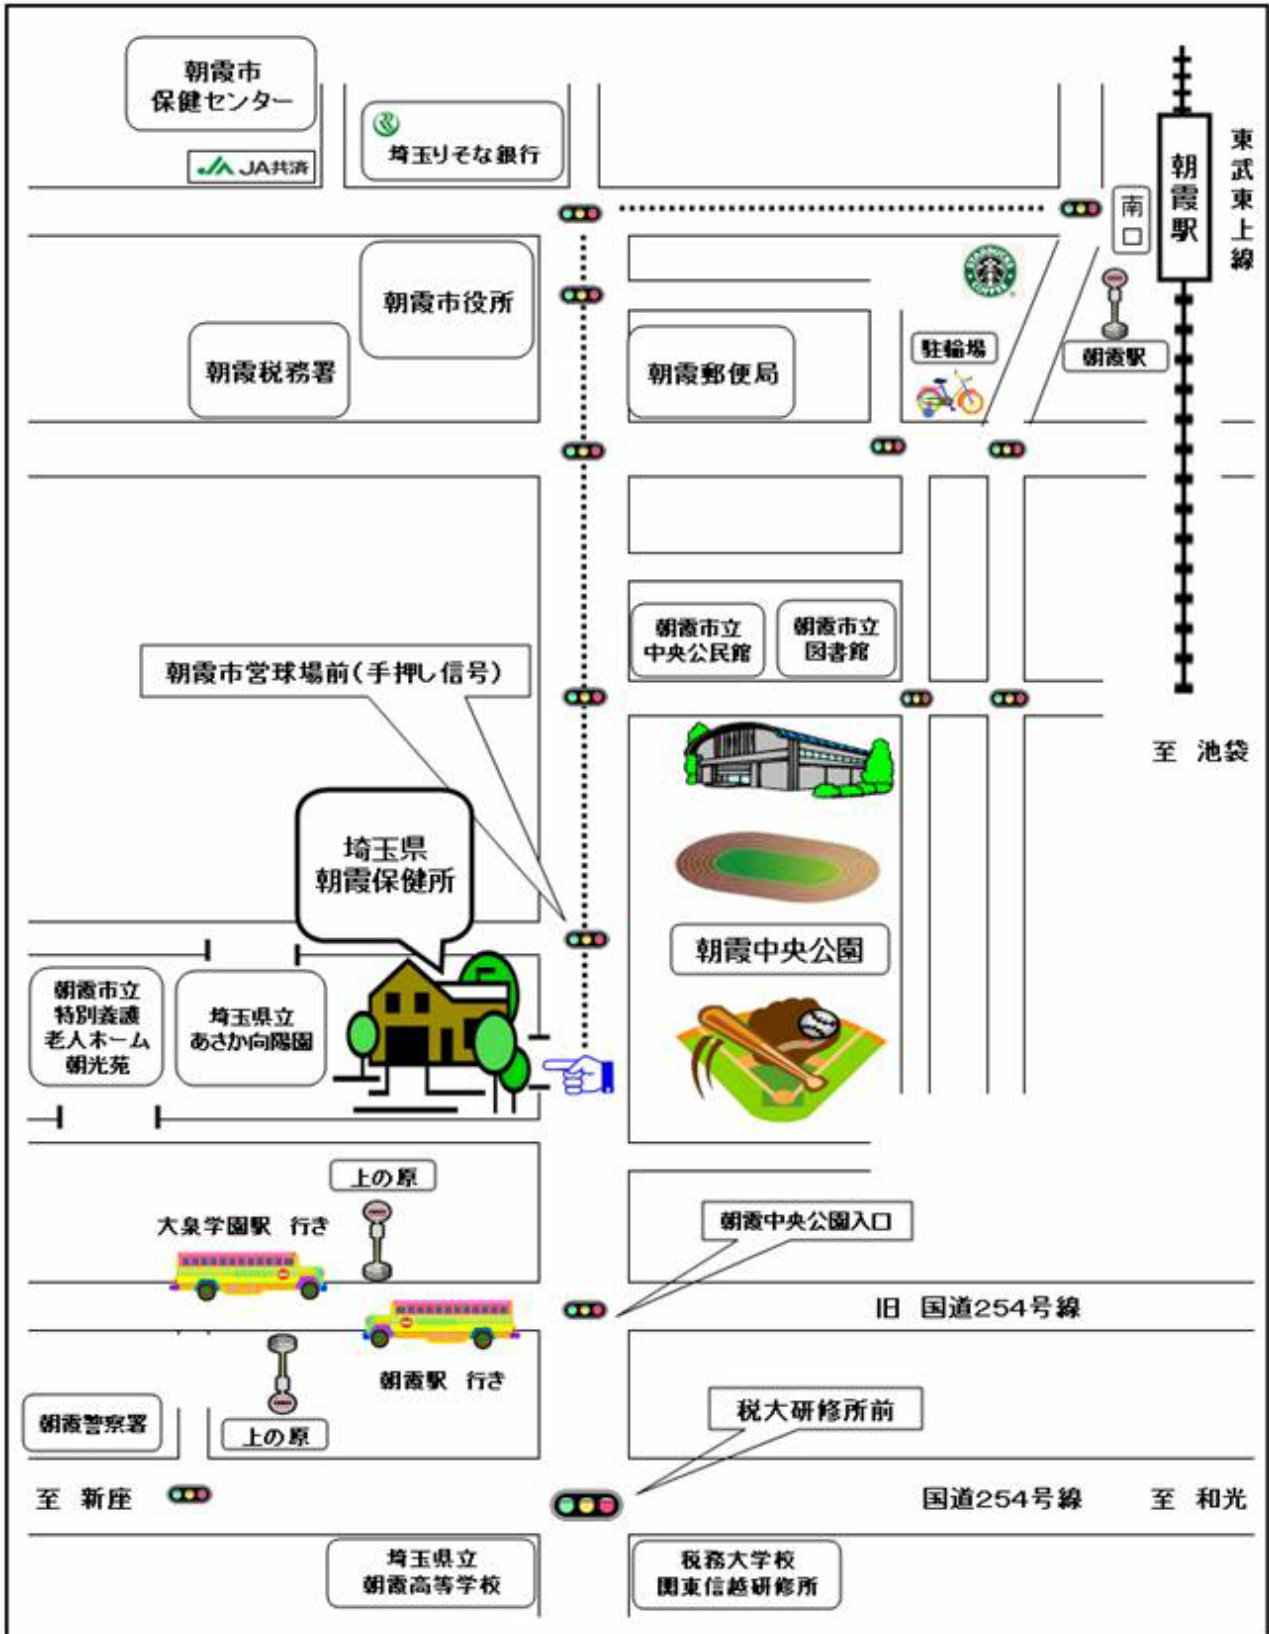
朝霞市
保健センター

JA共済

埼玉りそな銀行

朝霞駅

東武東上線

南口

朝霞市役所

朝霞税務署

朝霞郵便局

駐輪場

朝霞駅

朝霞市立
中央公民館

朝霞市立
図書館

朝霞市営球場前(手押し信号)

至 池袋

埼玉県
朝霞保健所

朝霞中央公園

朝霞市立
特別養護
老人ホーム
朝光苑

埼玉県立
あさか向陽園

上の原

大泉学園駅 行き

朝霞中央公園入口

旧 国道254号線

朝霞駅 行き

朝霞警察署

上の原

税大研修所前

至 新座

国道254号線

至 和光

埼玉県立
朝霞高等学校

税務大学校
関東信越研修所